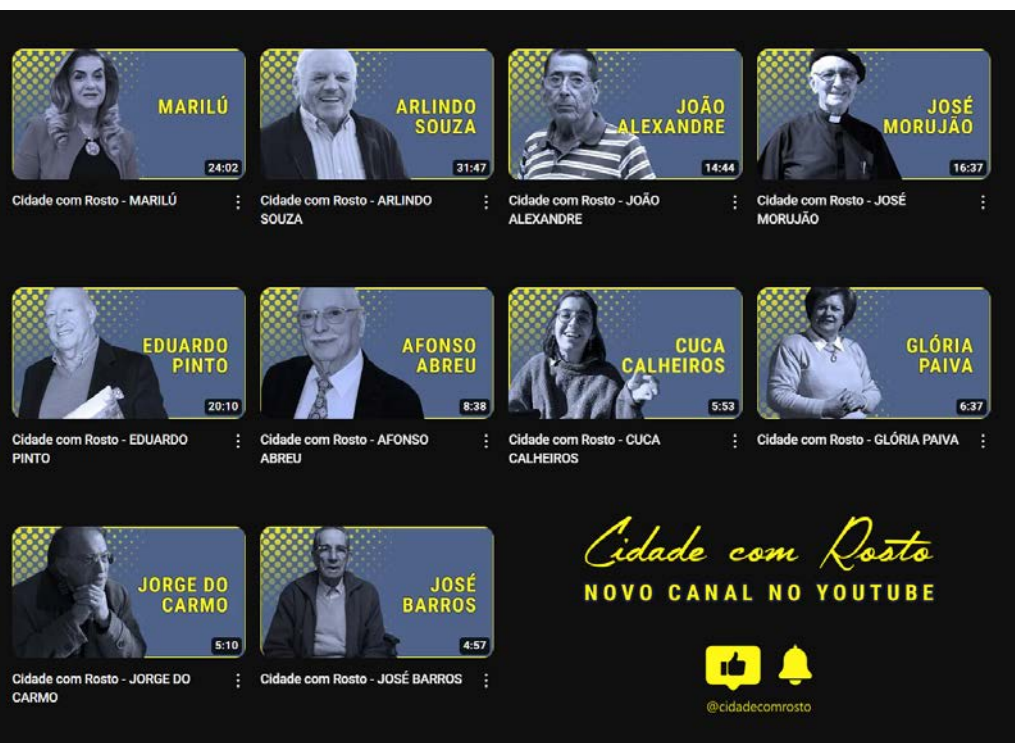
MARILÚ
24:02
Cidade com Rosto - MARILÚ

ARLINDO SOUZA
31:47
Cidade com Rosto - ARLINDO SOUZA

JOÃO ALEXANDRE
14:44
Cidade com Rosto - JOÃO ALEXANDRE

JOSÉ MORUJÃO
16:37
Cidade com Rosto - JOSÉ MORUJÃO

EDUARDO PINTO
20:10
Cidade com Rosto - EDUARDO PINTO

AFONSO ABREU
8:38
Cidade com Rosto - AFONSO ABREU

CUCA CALHEIROS
5:53
Cidade com Rosto - CUCA CALHEIROS

GLÓRIA PAIVA
6:37
Cidade com Rosto - GLÓRIA PAIVA

JORGE DO CARMO
5:10
Cidade com Rosto - JORGE DO CARMO

JOSÉ BARROS
4:57
Cidade com Rosto - JOSÉ BARROS

Cidade com Rosto
NOVO CANAL NO YOUTUBE
@cidadecomrosto